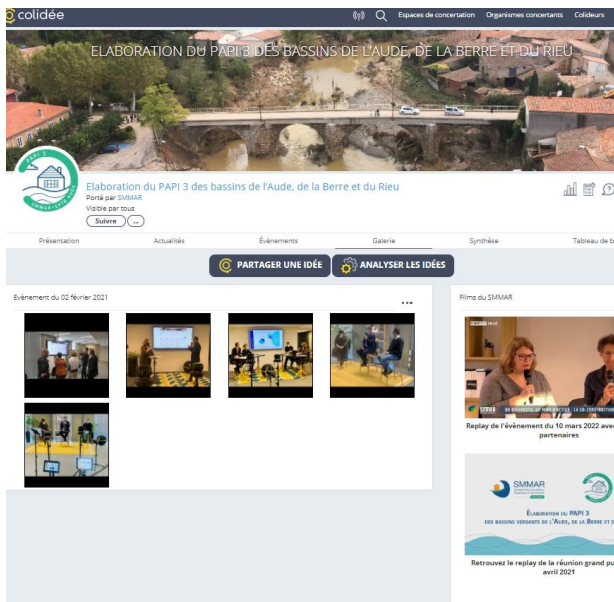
colidée

Espaces de concertation Organismes concertants Colideurs

ELABORATION DU PAPI 3 DES BASSINS DE L'AUDE, DE LA BERRE ET DU RIEU

PAPI 3
SMMAR

Elaboration du PAPI 3 des bassins de l'Aude, de la Berre et du Rieu
Porté par SMMAR
Visible par tous
Suivre ...

Présentation Actualités Évènements Galerie Synthèse Tableau de b

PARTAGER UNE IDÉE ANALYSER LES IDÉES

Évènement du 02 février 2021 ...

Films du SMMAR

SMMAR

Replay de l'évènement du 10 mars 2022 avec partenaires

SMMAR
Élaboration du PAPI 3 des bassins versants de l'Aude, de la Berre et d

Retrouvez le replay de la réunion grand pu avril 2021